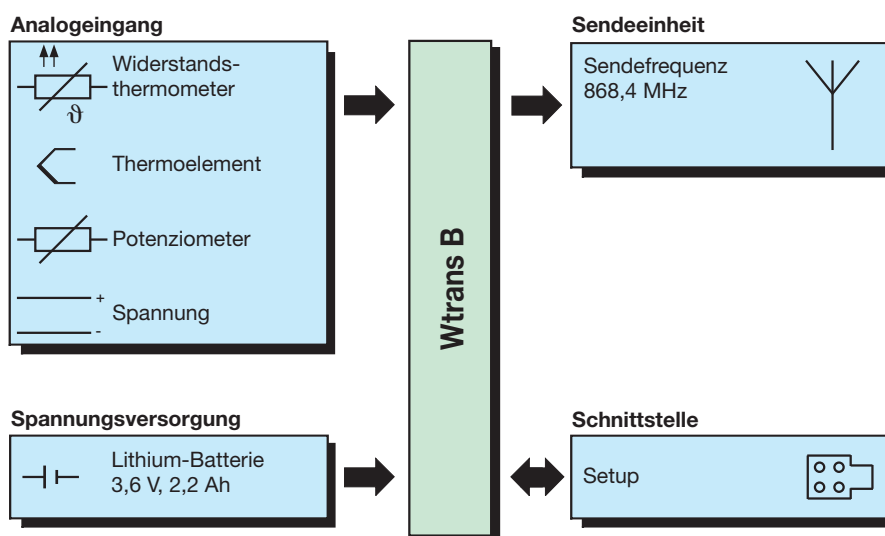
Analogeingang

Widerstandsthermometer

$\vartheta$

Thermoelement

Potenziometer

+

Spannung

-

Wtrans B

Sendeeinheit

Sendefrequenz 868,4 MHz

Spannungsversorgung

Lithium-Batterie 3,6 V, 2,2 Ah

Schnittstelle

Setup